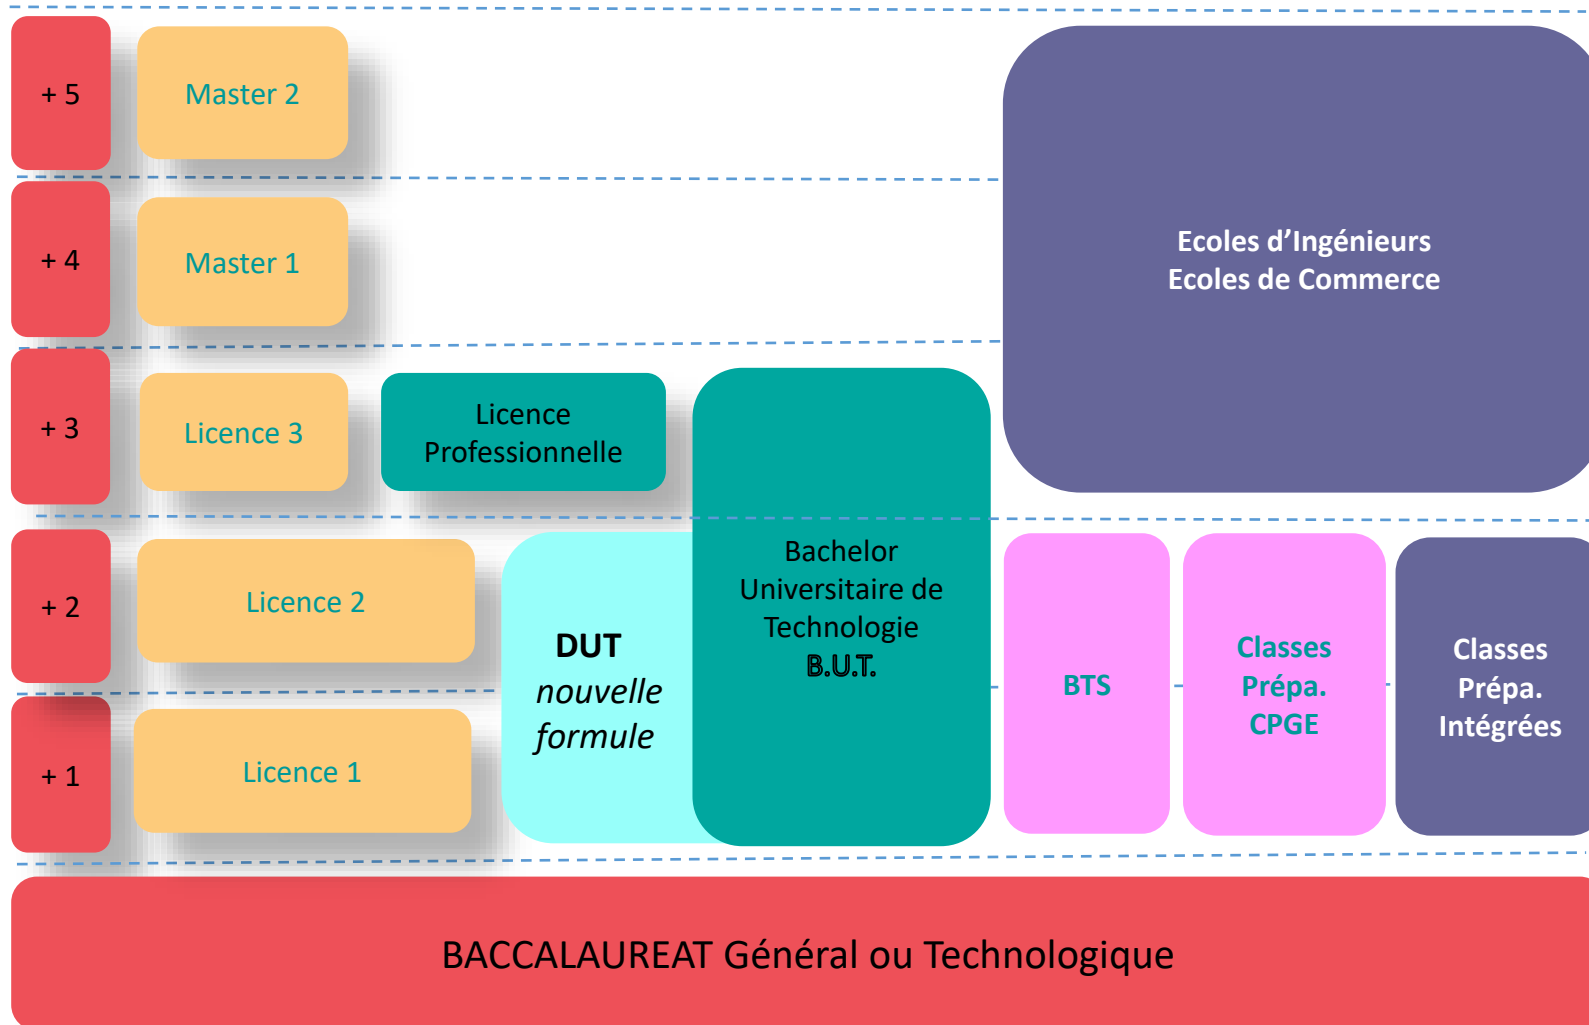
+ 5

Master 2

Ecoles d’Ingénieurs
Ecoles de Commerce

+ 4

Master 1

+ 3

Licence 3

Licence Professionnelle

Bachelor Universitaire de Technologie B.U.T.

+ 2

Licence 2

DUT *nouvelle formule*

BTS

Classes Prépa. CPGE

Classes Prépa. Intégrées

+ 1

Licence 1

BACCALAUREAT Général ou Technologique